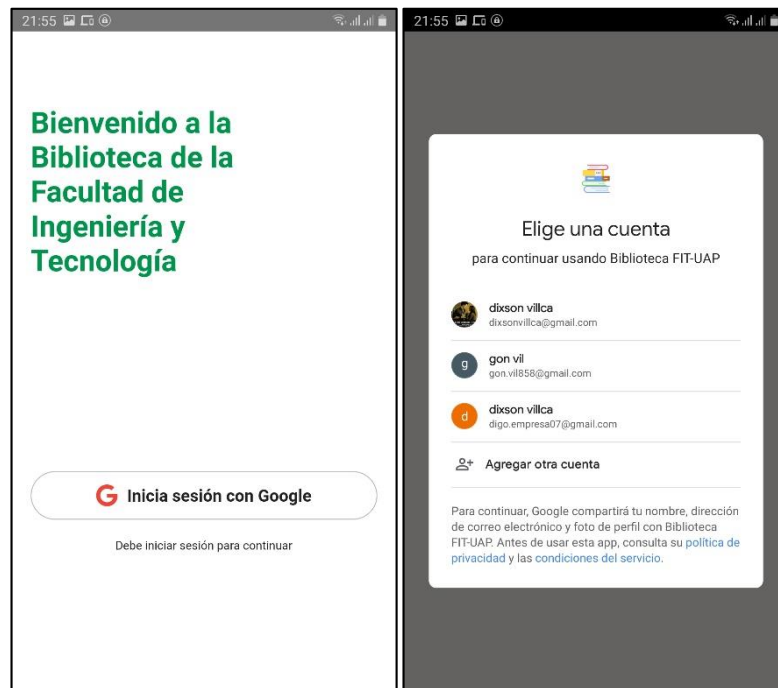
21:55

Bienvenido a la Biblioteca de la Facultad de Ingeniería y Tecnología

G Inicia sesión con Google

Debe iniciar sesión para continuar

21:55

Elige una cuenta

para continuar usando Biblioteca FIT-UAP

dixson villca
dixsonvillca@gmail.com

g gon vil
gon.vil858@gmail.com

d dixson villca
digo.empresa07@gmail.com

Agregar otra cuenta

Para continuar, Google compartirá tu nombre, dirección de correo electrónico y foto de perfil con Biblioteca FIT-UAP. Antes de usar esta app, consulta su política de privacidad y las condiciones del servicio.